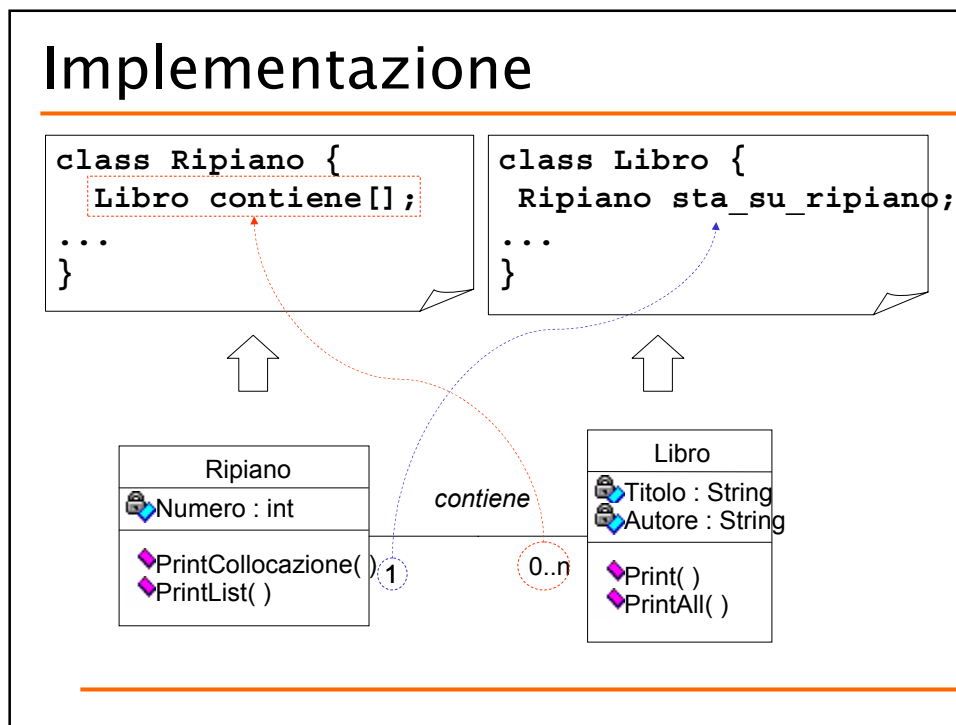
Implementazione

class Ripiano {
  Libro contiene[];
...
}

class Libro {
 Ripiano sta_su_ripiano;
...
}

Ripiano
Numero : int
PrintCollocazione( )
PrintList( )

contiene

1

0..n

Libro
Titolo : String
Autore : String
Print( )
PrintAll( )